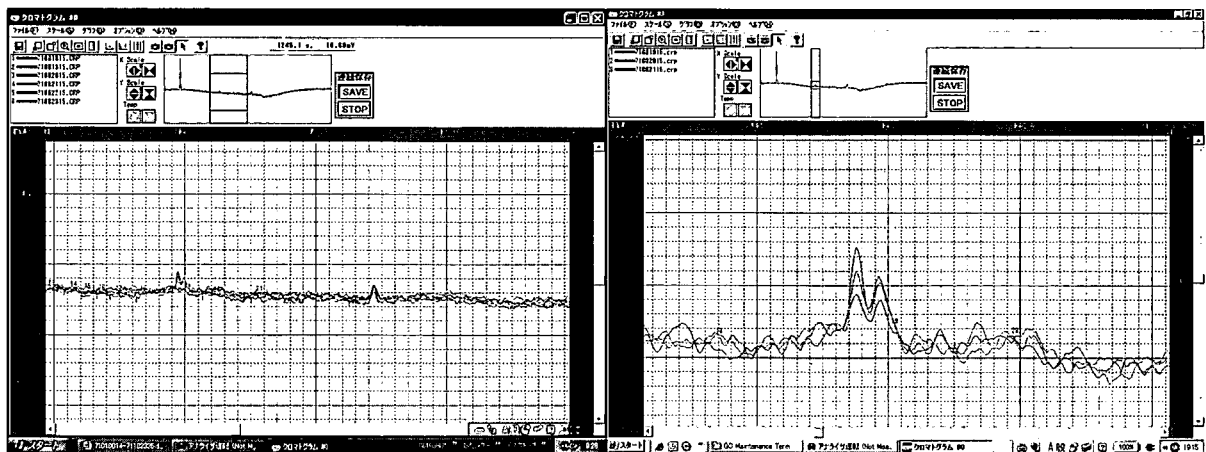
クロマトグラム #0
ファイル(F) スケール(S) グラフ(G) オプション(O) ヘルプ(H)
1245.1 s. 10.69mV
71081815.CRP
71081915.CRP
71082015.CRP
71082115.CRP
71082215.CRP
71082315.CRP
X Scale
Y Scale
Temp
連続保存
SAVE
STOP

クロマトグラム #1
ファイル(F) スケール(S) グラフ(G) オプション(O) ヘルプ(H)
71081815.crp
71082015.crp
71082115.crp
X Scale
Y Scale
Temp
連続保存
SAVE
STOP

スタート
アナライザ測定 Unit M...
クロマトグラム #0
スタート
GC Maintenance Term
アナライザ測定 Unit Mea...
クロマトグラム #0
19:15